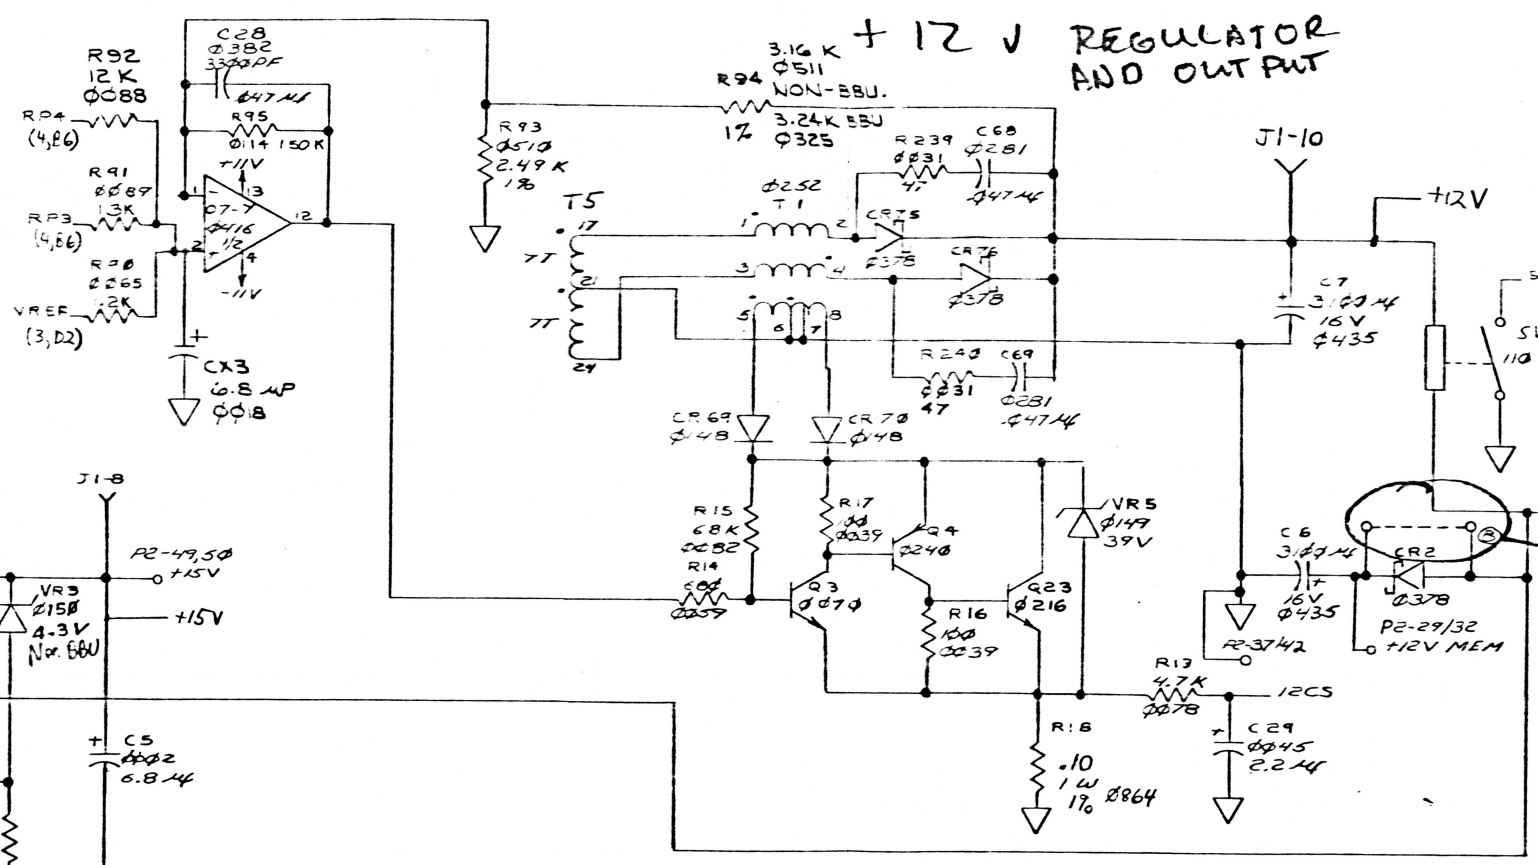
+ 12 V REGULATOR AND OUTPUT

C28
Ø382
3300PF
.047 MF

R92
12K
ØØ88

RP4
(4,B6)

R95
Ø114 150K

+11V

R91
ØØ89
1.3K

RP3
(4,B6)

07-7
Ø416
1/2

13
12
4

-11V

R90
Ø265
1.2K

VREF
(3,D2)

CX3
6.8 MP
ØØ8

R93
Ø510
2.49 K
1%

R94
3.16 K
Ø511
NON-BBU.
1%
3.24K BBU
Ø325

R239
ØØ31
47

C68
Ø281
.047 MF

J1-10

+12V

T5
17
7T
21
7T
24

Ø252
T1
1
2
3
4
5
6
7
8

CR75
Ø378

CR76
Ø378

C7
3100 MF
16 V
Ø435

R240
ØØ31
47

C69
Ø281
.047 MF

CR69
Ø148

CR70
Ø148

J1-8

P2-49,50
+15V

VR3
Ø150
4.3V
Non BBU

+15V

R15
68K
ØØ82

R17
100
ØØ39

Q4
Ø240

VR5
Ø149
39V

R14
680
ØØ59

Q3
ØØ70

R16
100
ØØ39

Q23
Ø216

C6
3100 MF
16V
Ø435

CR2
Ø378

P2-37/42

P2-29/32
+12V MEM

R13
4.7K
ØØ78

12CS

C5
ØØ02
6.8 MF

R18
.10
1 W
1%
Ø864

C29
ØØ45
2.2 MF

110